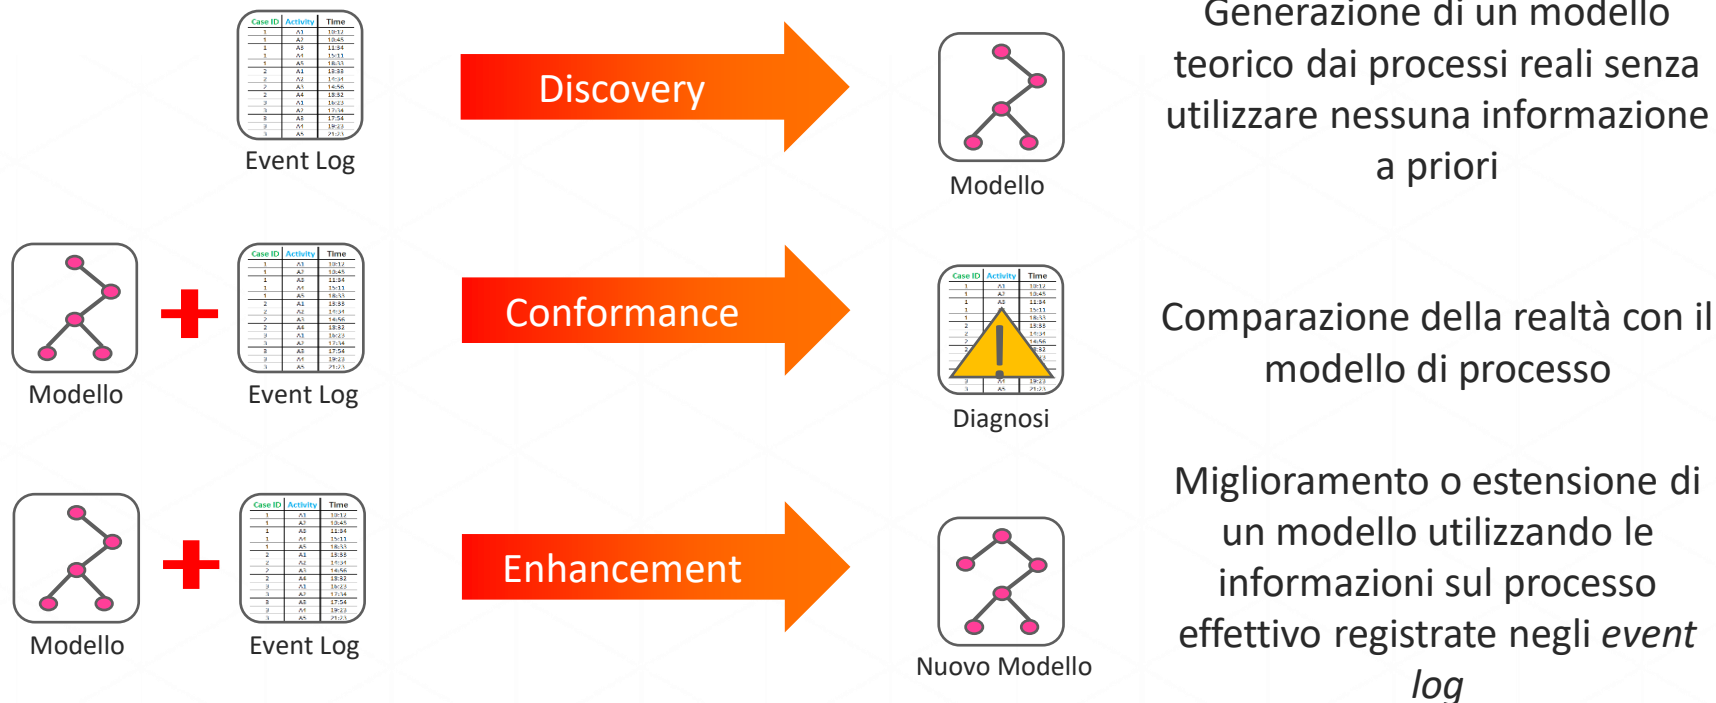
| Case ID | Activity | Time |
|---|---|---|
| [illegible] | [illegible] | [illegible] |

Event Log

Discovery

Modello

Generazione di un modello teorico dai processi reali senza utilizzare nessuna informazione a priori

Modello

| Case ID | Activity | Time |
|---|---|---|
| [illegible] | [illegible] | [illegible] |

Event Log

Conformance

| Case ID | Activity | Time |
|---|---|---|
| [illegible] | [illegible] | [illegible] |

Diagnosi

Comparazione della realtà con il modello di processo

Modello

| Case ID | Activity | Time |
|---|---|---|
| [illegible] | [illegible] | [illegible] |

Event Log

Enhancement

Nuovo Modello

Miglioramento o estensione di un modello utilizzando le informazioni sul processo effettivo registrate negli *event log*